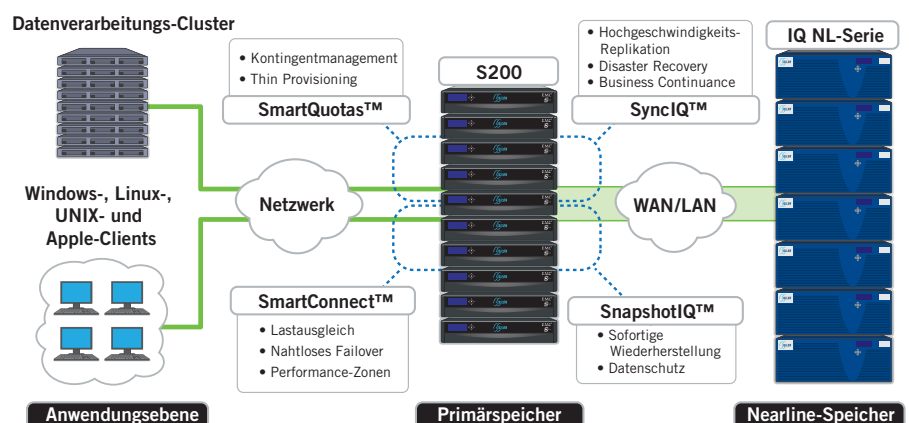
Datenverarbeitungs-Cluster

• Kontingentmanagement
• Thin Provisioning

SmartQuotas™

S200

• Hochgeschwindigkeits-Replikation
• Disaster Recovery
• Business Continuance

SyncIQ™

IQ NL-Serie

Windows-, Linux-, UNIX- und Apple-Clients

Netzwerk

WAN/LAN

SmartConnect™

• Lastausgleich
• Nahtloses Failover
• Performance-Zonen

SnapshotIQ™

• Sofortige Wiederherstellung
• Datenschutz

Anwendungsebene

Primärspeicher

Nearline-Speicher